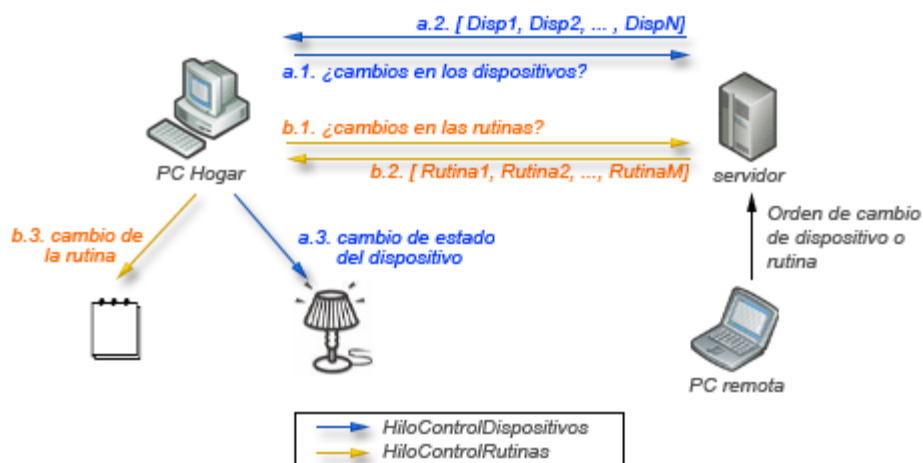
a.2. [ Disp1, Disp2, ... , DispN]

a.1. ¿cambios en los dispositivos?

b.1. ¿cambios en las rutinas?

b.2. [ Rutina1, Rutina2, ..., RutinaM]

PC Hogar

servidor

Orden de cambio de dispositivo o rutina

b.3. cambio de la rutina

a.3. cambio de estado del dispositivo

PC remota

HiloControlDispositivos
HiloControlRutinas